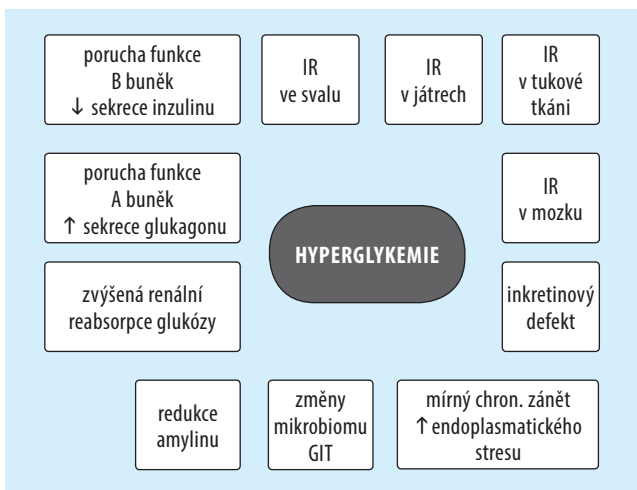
porucha funkce
B buněk
↓ sekrece inzulinu

IR
ve svalu

IR
v játrech

IR
v tukové
tkáni

porucha funkce
A buněk
↑ sekrece glukagonu

HYPERGLYKEMIE

IR
v mozku

zvýšená renální
reabsorpce glukózy

inkretinový
defekt

redukce
amylinu

změny
mikrobiomu
GIT

mírný chron. zánět
↑ endoplasmatického
stresu